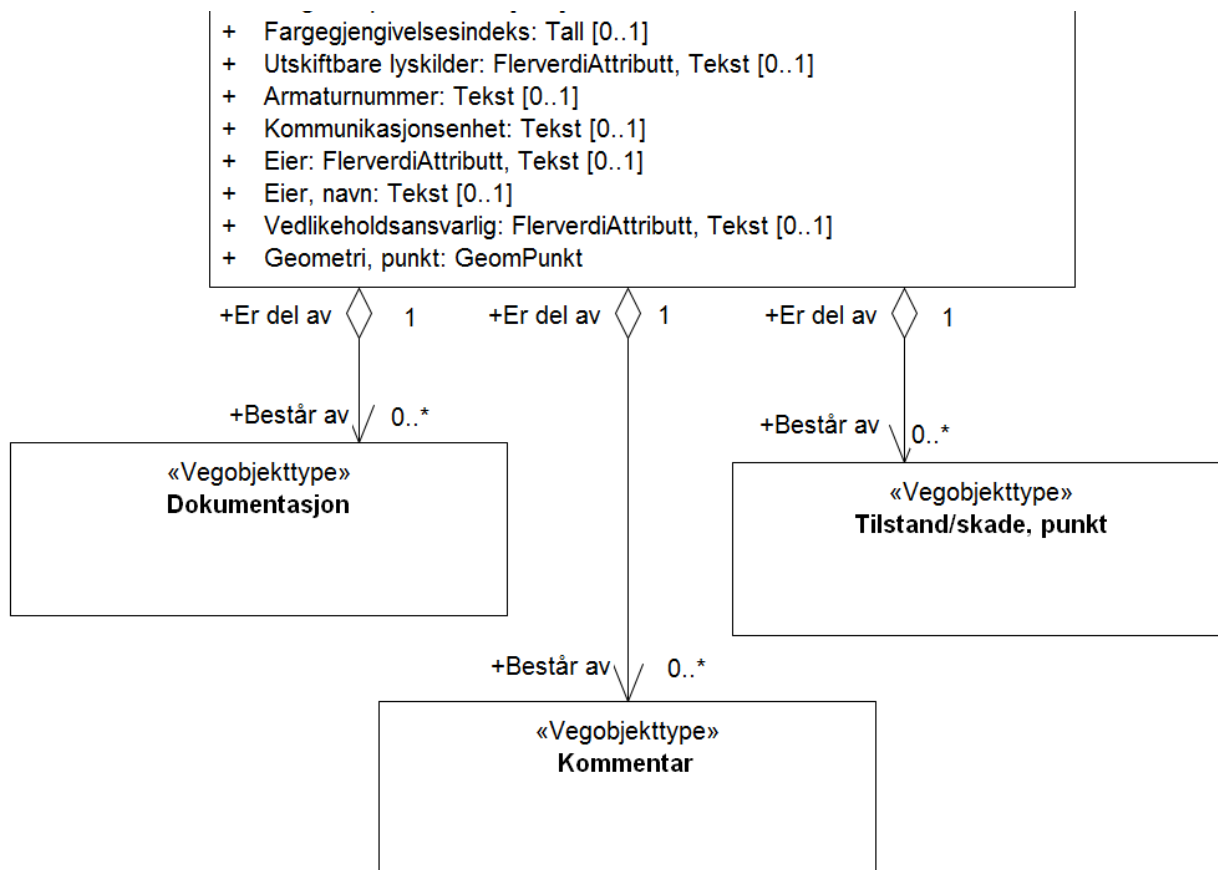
+ Fargegjengivelsesindeks: Tall [0..1]
+ Utskiftbare lyskilder: FlerverdiAttributt, Tekst [0..1]
+ Armaturnummer: Tekst [0..1]
+ Kommunikasjonsenhet: Tekst [0..1]
+ Eier: FlerverdiAttributt, Tekst [0..1]
+ Eier, navn: Tekst [0..1]
+ Vedlikeholdsansvarlig: FlerverdiAttributt, Tekst [0..1]
+ Geometri, punkt: GeomPunkt

+Er del av 1
+Er del av 1
+Er del av 1

+Består av 0..*
«Vegobjekttype»
Dokumentasjon

+Består av 0..*
«Vegobjekttype»
Tilstand/skade, punkt

+Består av 0..*
«Vegobjekttype»
Kommentar